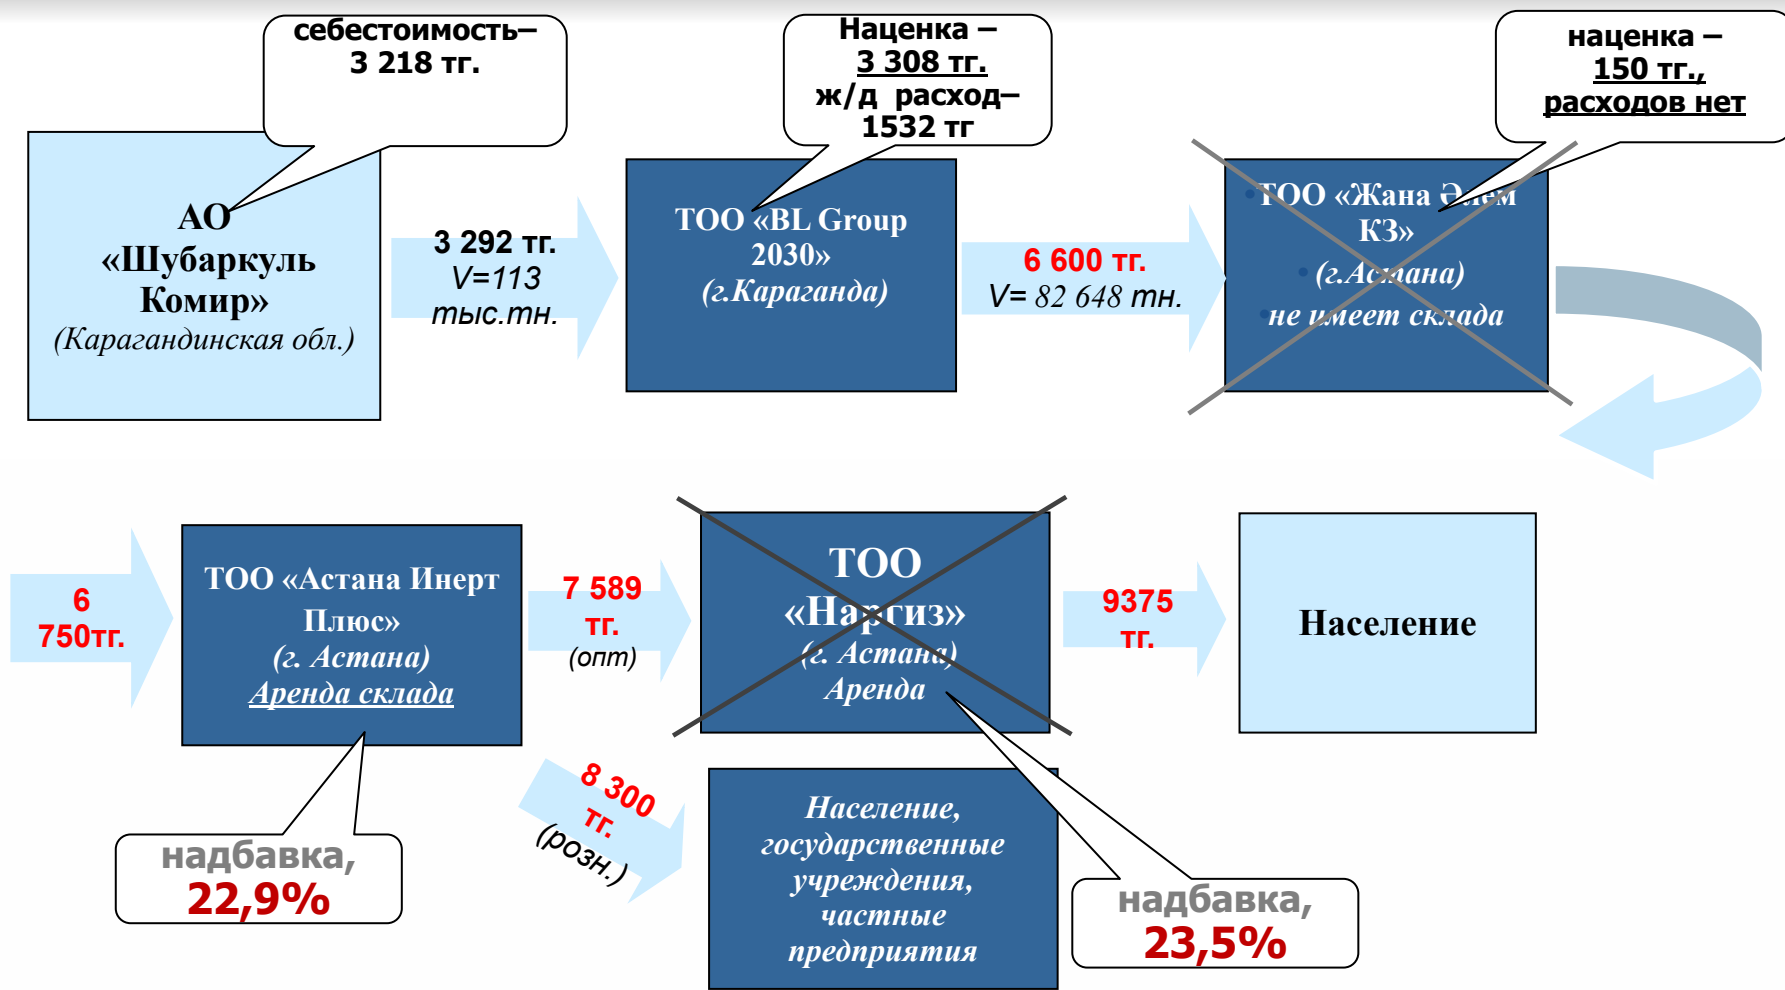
себестоимость– 3 218 тг.

АО «Шубаркуль Комир» (Карагандинская обл.)

3 292 тг. V=113 тыс.тн.

Наценка – 3 308 тг. ж/д расход– 1532 тг

ТОО «BL Group 2030» (г.Караганда)

6 600 тг. V= 82 648 тн.

наценка – 150 тг., расходов нет

ТОО «Жана Әлем КЗ» (г.Астана) не имеет склада

6 750тг.

ТОО «Астана Инерт Плюс» (г. Астана) Аренда склада

надбавка, 22,9%

7 589 тг. (опт)

ТОО «Наргиз» (г. Астана) Аренда

8 300 тг. (розн.)

9375 тг.

Население

Население, государственные учреждения, частные предприятия

надбавка, 23,5%